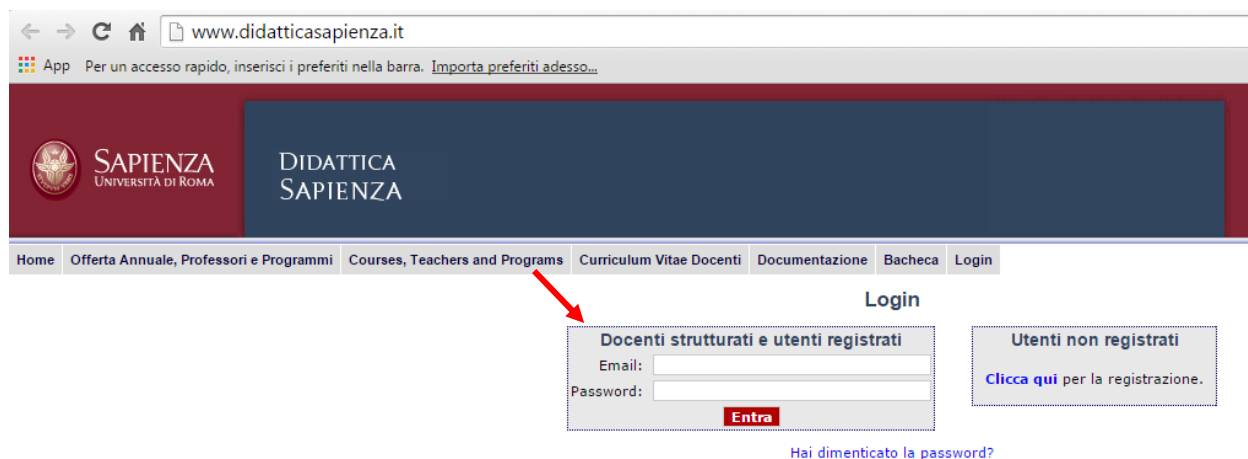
www.didatticasapienza.it

App Per un accesso rapido, inserisci i preferiti nella barra. Importa preferiti adesso...

SAPIENZA
UNIVERSITÀ DI ROMA

DIDATTICA
SAPIENZA

Home | Offerta Annuale, Professori e Programmi | Courses, Teachers and Programs | Curriculum Vitae Docenti | Documentazione | Bacheca | Login

Login

Docenti strutturati e utenti registrati
Email:
Password:
Entra

Utenti non registrati
Clicca qui per la registrazione.

Hai dimenticato la password?